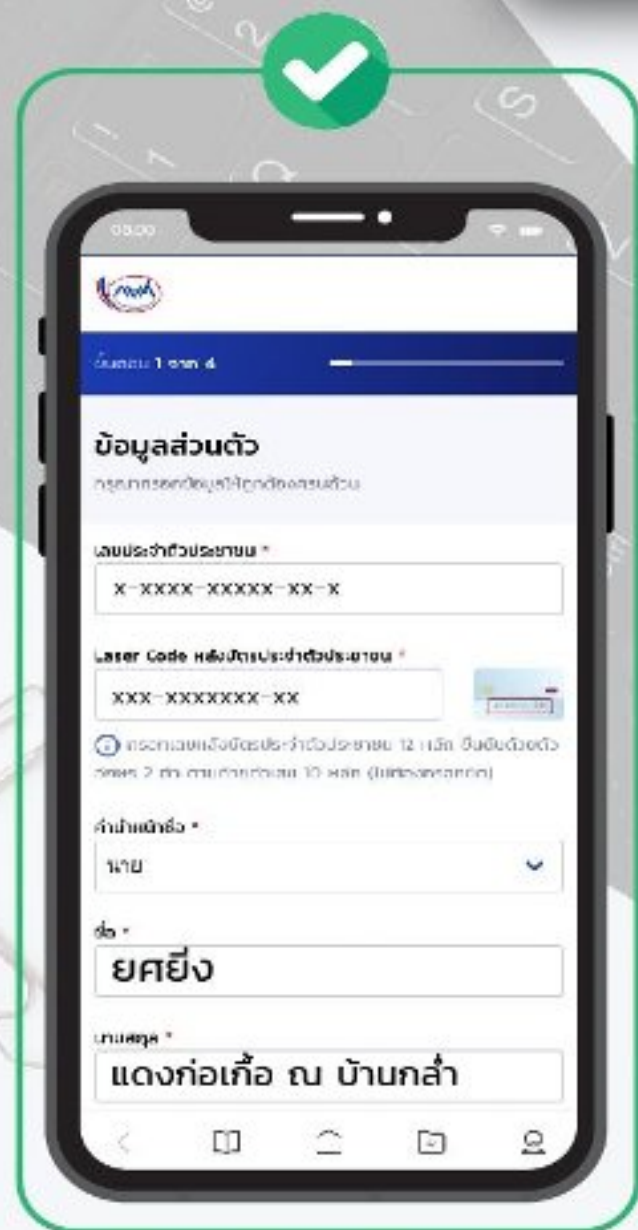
ขั้นตอน 1 จาก 4

ข้อมูลส่วนตัว

กรุณากรอกข้อมูลให้ถูกต้องครบถ้วน

เลขประจำตัวประชาชน *

x-xxxx-xxxxx-xx-x

Laser Code หลังบัตรประจำตัวประชาชน *

xxx-xxxxxxx-xx

กรอกเลขหลังบัตรประจำตัวประชาชน 12 หลัก ขึ้นต้นด้วยตัวอักษร 2 ตัว ตามด้วยตัวเลข 10 หลัก (ไม่ต้องกรอกขีด)

คำนำหน้าชื่อ *

นาย

ชื่อ *

ยศยิ่ง

นามสกุล *

แดงก่อเกื้อ ณ บ้านกล่ำ